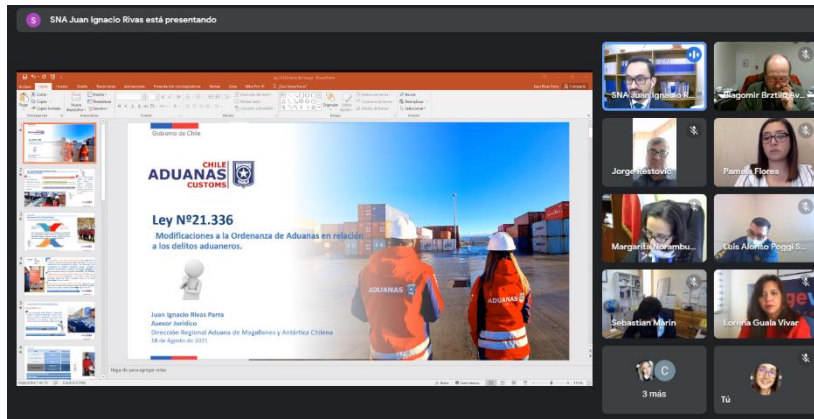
S SNA Juan Ignacio Rivas está presentando

Gobierno de Chile

ADUANAS CHILE CUSTOMS

Ley Nº21.336

Modificaciones a la Ordenanza de Aduanas en relación a los delitos aduaneros.

Juan Ignacio Rivas Parra
Asesor Jurídico
Dirección Regional Aduana de Magallanes y Antártica Chilena
18 de Agosto de 2021

ADUANAS

ADUANAS

SNA Juan Ignacio R...

Dagomir Brztilo Av...

Jorge Restovic

Pamela Flores

Margarita Norambu...

Luis Alonso Poggi S...

Sebastian Marin

Lorena Guala Vivar

C

3 más

Tú